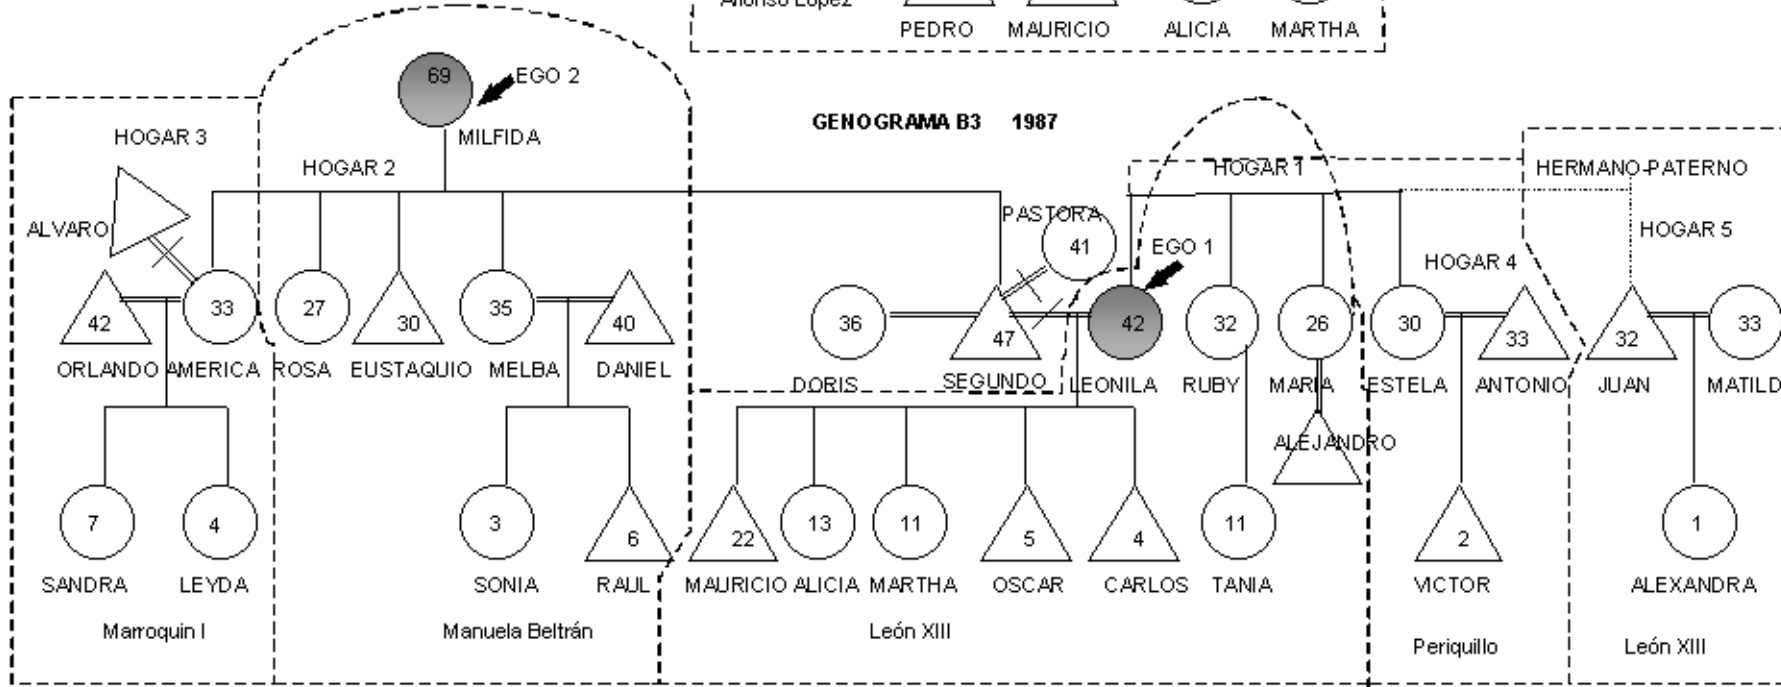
Alfonso López PEDRO MAURICIO ALICIA MARTHA

69 EGO 2
MILFIDA

GENOGRAMA B3 1987

HOGAR 3
HOGAR 2
HOGAR 1
HERMANO PATERNO

ALVARO
PASTORA 41
EGO 1
HOGAR 5
HOGAR 4

42 33 27 30 35 40 36 47 42 32 26 30 33 32 33

ORLANDO AMERICA ROSA EUSTAQUIO MELBA DANIEL DORIS SEGUNDO LEONILA RUBY MARIA ESTELA ANTONIO JUAN MATILD

ALEJANDRO

7 4 3 6 22 13 11 5 4 11 2 1

SANDRA LEYDA SONIA RAUL MAURICIO ALICIA MARTHA OSCAR CARLOS TANIA VICTOR ALEXANDRA

Marroquin I
Manuela Beltrán
León XIII
Periquillo
León XIII